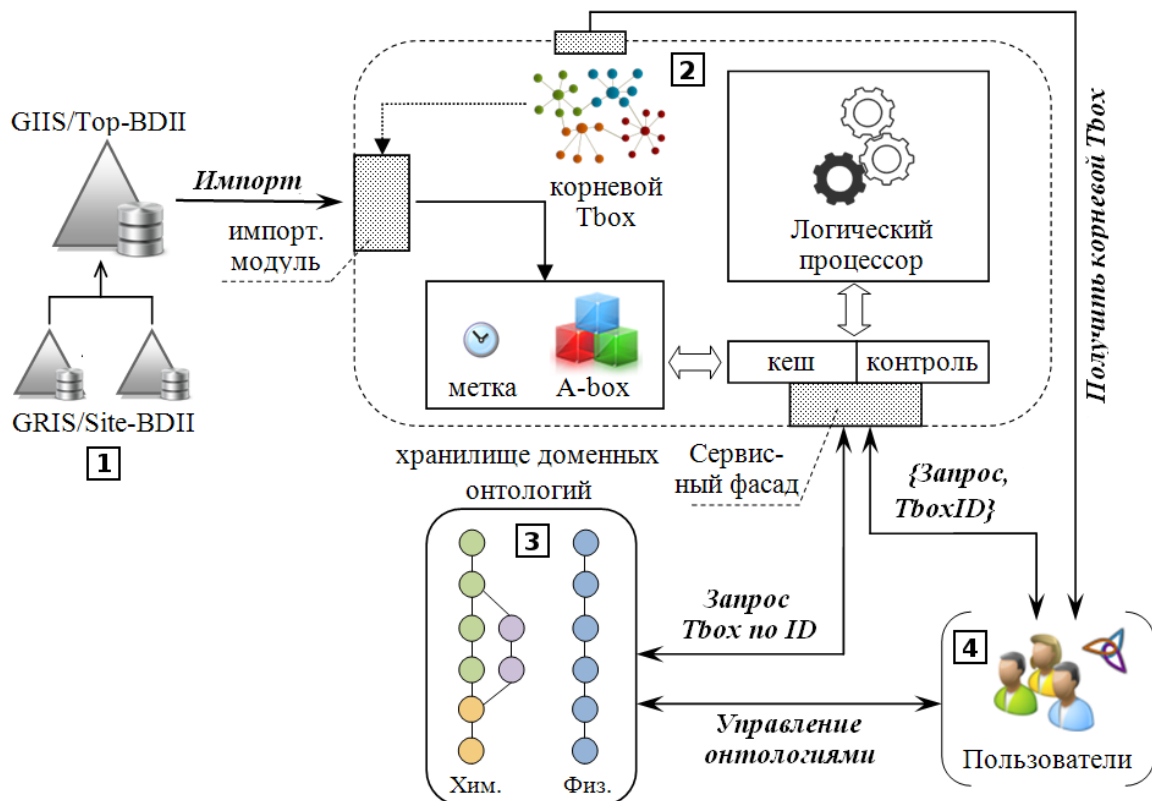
GIIS/Top-BDII

Импорт

импорт. модуль

GRIS/Site-BDII

1

2

корневой Tbox

Логический процессор

метка

A-box

кеш

контроль

Сервисный фасад

Получить корневой Tbox

хранилище доменных онтологий

3

Хим.

Физ.

{Запрос, TboxID}

Запрос Tbox по ID

Управление онтологиями

4

Пользователи